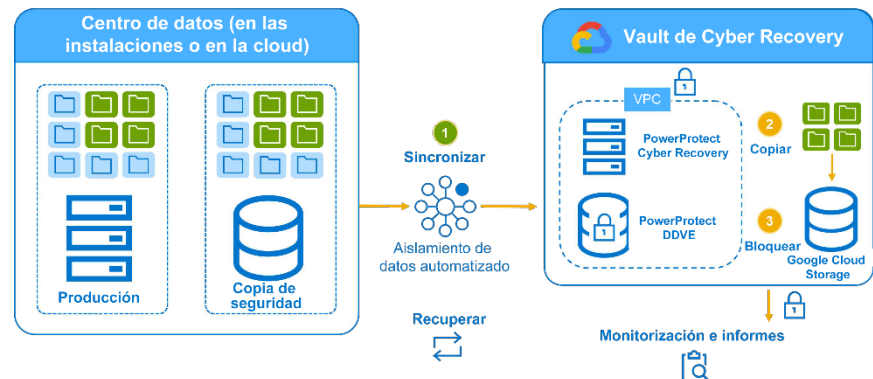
Centro de datos (en las instalaciones o en la cloud)

Producción

Copia de seguridad

1
Sincronizar

Aislamiento de datos automatizado

Recuperar

Vault de Cyber Recovery

VPC

PowerProtect Cyber Recovery

PowerProtect DDVE

2
Copiar

3
Bloquear

Google Cloud Storage

Monitorización e informes